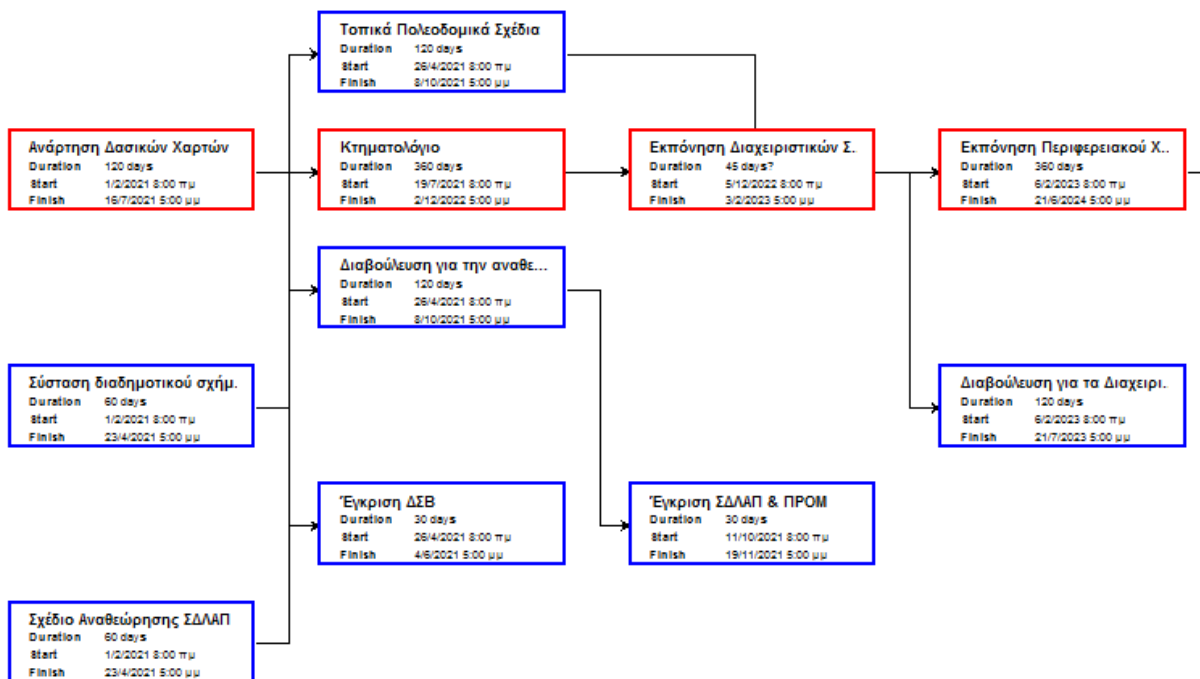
Τοπικά Πολεοδομικά Σχέδια
Duration 120 days
Start 26/4/2021 8:00 πμ
Finish 8/10/2021 5:00 μμ

Ανάρτηση Δασικών Χαρτών
Duration 120 days
Start 1/2/2021 8:00 πμ
Finish 16/7/2021 5:00 μμ

Κτηματολόγιο
Duration 360 days
Start 19/7/2021 8:00 πμ
Finish 2/12/2022 5:00 μμ

Εκπόνηση Διαχειριστικών Σ.
Duration 45 days?
Start 5/12/2022 8:00 πμ
Finish 3/2/2023 5:00 μμ

Εκπόνηση Περιφερειακού Χ..
Duration 360 days
Start 6/2/2023 8:00 πμ
Finish 21/6/2024 5:00 μμ

Διαβούλευση για την αναθε...
Duration 120 days
Start 26/4/2021 8:00 πμ
Finish 8/10/2021 5:00 μμ

Σύσταση διαδημοτικού σχήμ.
Duration 60 days
Start 1/2/2021 8:00 πμ
Finish 23/4/2021 5:00 μμ

Διαβούλευση για τα Διαχειρι.
Duration 120 days
Start 6/2/2023 8:00 πμ
Finish 21/7/2023 5:00 μμ

Έγκριση ΔΣΒ
Duration 30 days
Start 26/4/2021 8:00 πμ
Finish 4/6/2021 5:00 μμ

Έγκριση ΣΔΛΑΠ & ΠΡΟΜ
Duration 30 days
Start 11/10/2021 8:00 πμ
Finish 19/11/2021 5:00 μμ

Σχέδιο Αναθεώρησης ΣΔΛΑΠ
Duration 60 days
Start 1/2/2021 8:00 πμ
Finish 23/4/2021 5:00 μμ